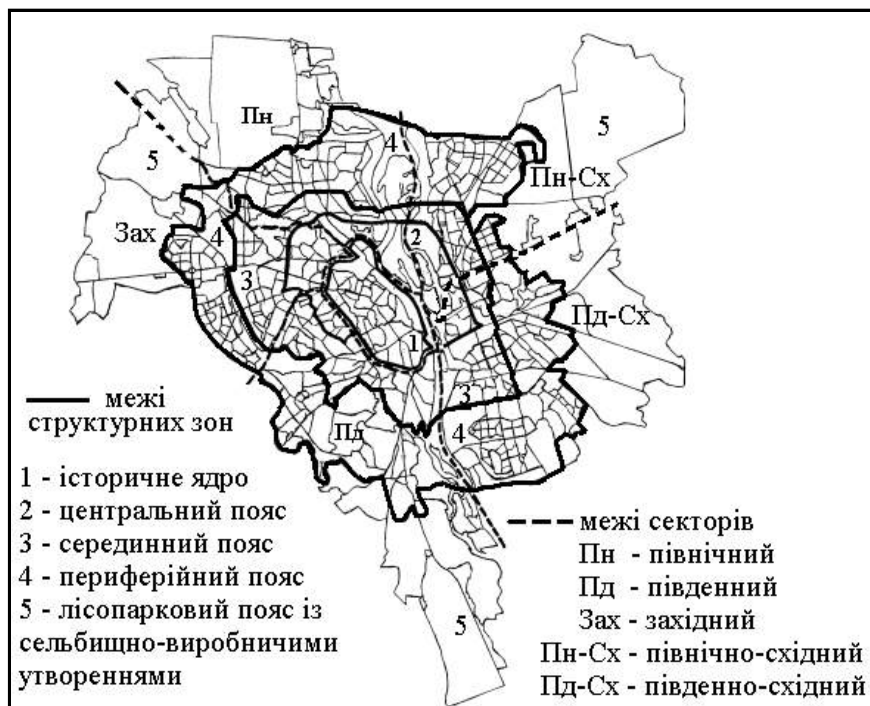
Пн
5
4
5
Пн-Сх
Зах
4
2
3
Пд-Сх
1
3
Пд
4
5

межі структурних зон

1 - історичне ядро
2 - центральний пояс
3 - серединний пояс
4 - периферійний пояс
5 - лісопарковий пояс із сельбищно-виробничими утвореннями

межі секторів
Пн - північний
Пд - південний
Зах - західний
Пн-Сх - північно-східний
Пд-Сх - південно-східний